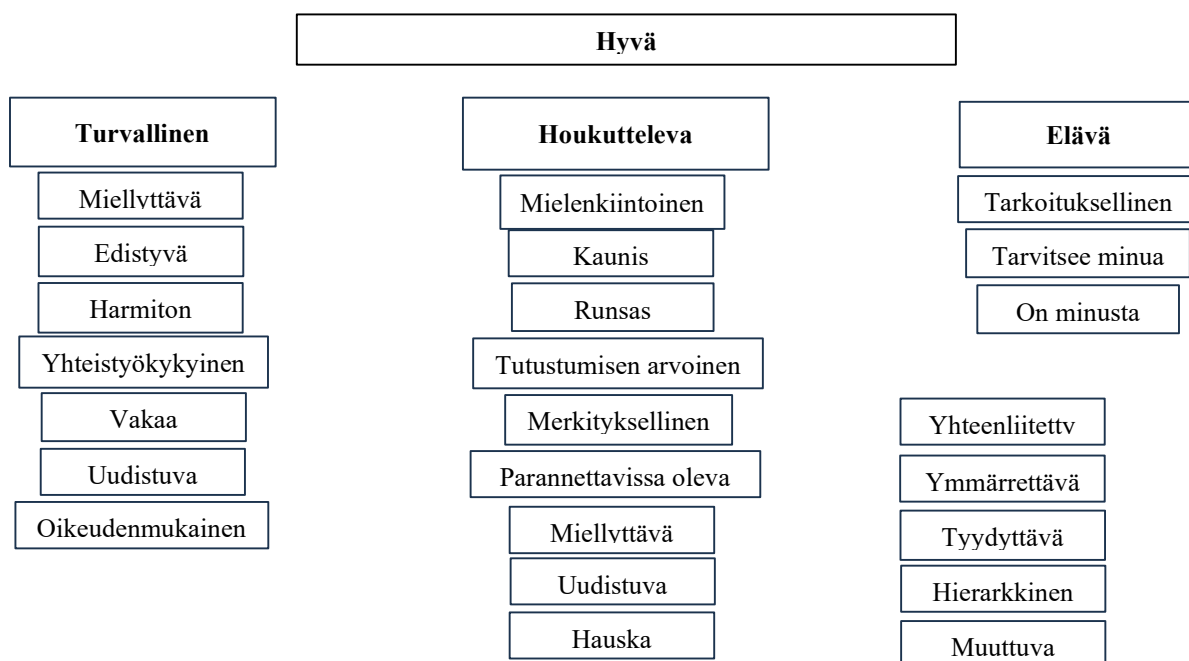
Hyvä

Turvallinen

Miellvttävä

Edistyvä

Harmiton

Yhteistyökykyinen

Vakaa

Uudistuva

Oikeudenmukainen

Houkutteleva

Mielenkiintoinen

Kaunis

Runsas

Tutustumisen arvoinen

Merkityksellinen

Parannettavissa oleva

Miellvttävä

Uudistuva

Hauska

Elävä

Tarkoituksellinen

Tarvitsee minua

On minusta

Yhteenliitettv

Ymmärrettävä

Tyydyttävä

Hierarkkinen

Muuttuva